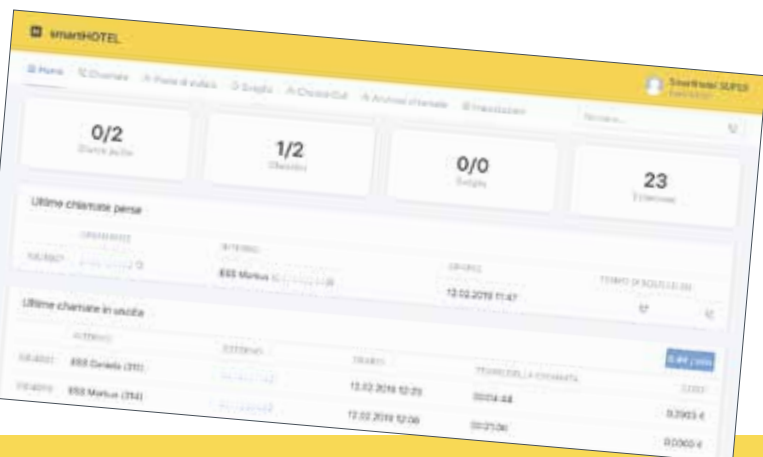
smartHOTEL

Home Chiamate Piano di pulizia Sveglie Check-Out Archivio chiamate Impostazioni

SmartHotel SUPER

Ricerca...

0/2
Stanze pulite

1/2
Checkin

0/0
Sveglie

23
Telefoni

Ultime chiamate perse

INTERNO

ESS Markus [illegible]

ORARIO

12.02.2019 11:47

TEMPO DI SQUILLO (S)

Ultime chiamate in uscita

INTERNO

ESTERNO

ORARIO

TEMPO DELLA CHIAMATA

COSTI

ESS Daniela (310)

12.02.2019 12:23

00:04:48

0,2903 €

ESS Markus (314)

12.02.2019 12:06

00:23:06

0,0000 €